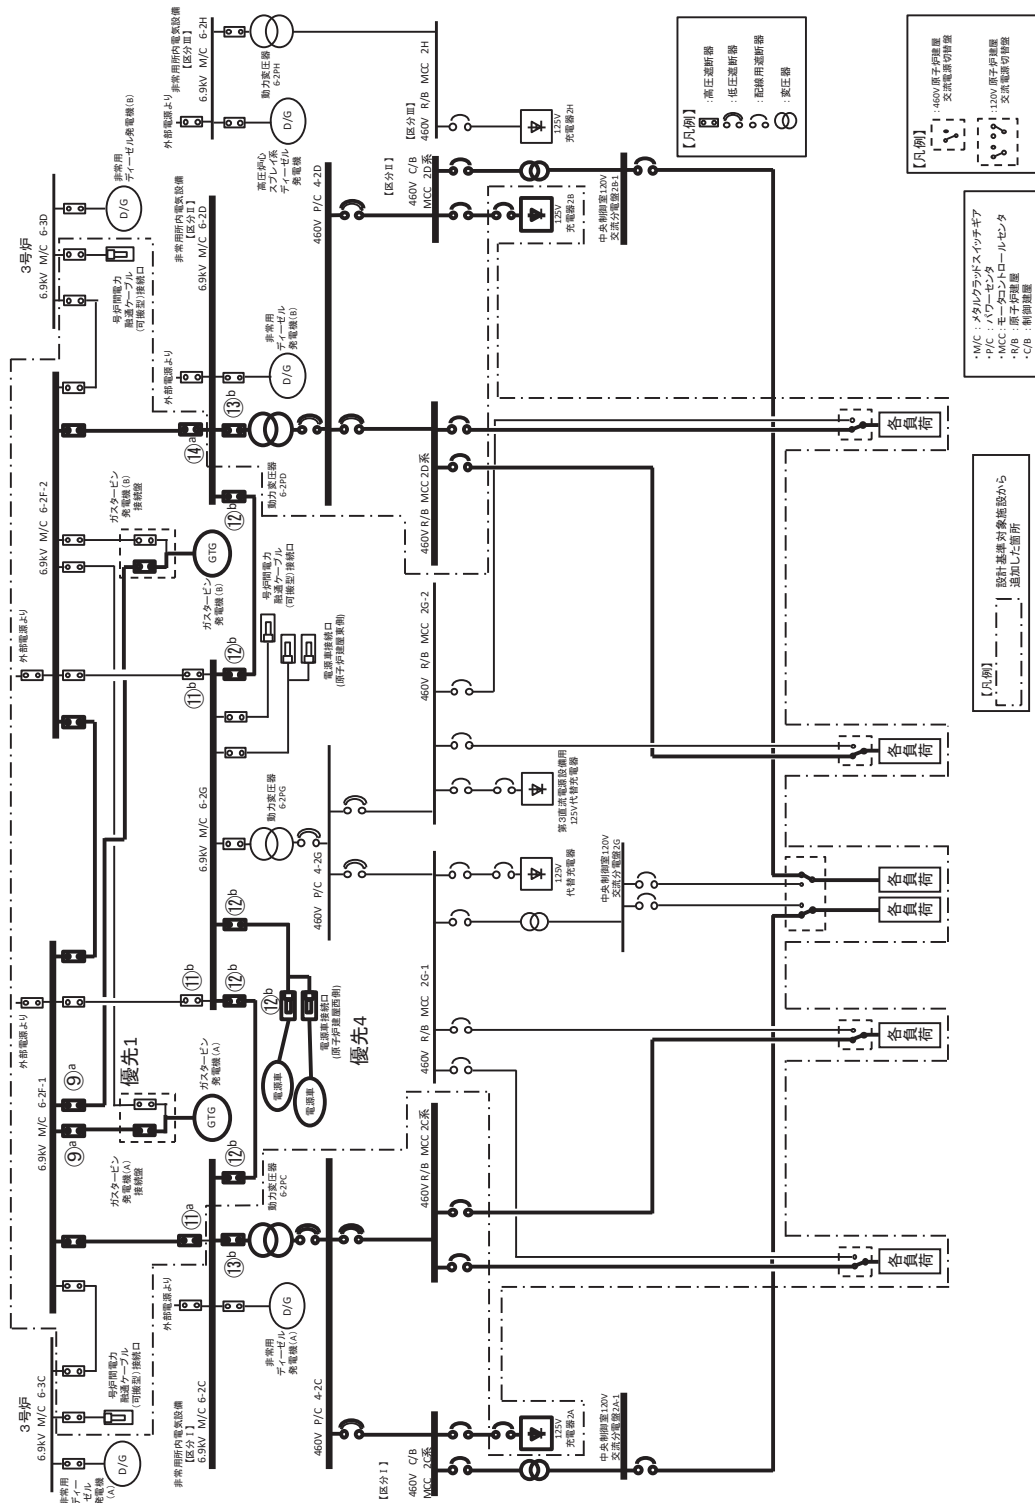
3号炉
6.9kV M/C 6-3D
非常用
ディーゼル発電機(B)
D/G
号炉間電力
融通ケーブル
(可搬型)接続口
外部電源より
6.9kV M/C 6-2F-2
ガスタービン
発電機(B)
接続盤
GTG
ガスタービン
発電機(B)
号炉間電力
融通ケーブル
(可搬型)接続口
外部電源より
電源車接続口
(原子炉建屋東側)
⑪b
⑫b
⑬b
⑭a
⑫b
動力変圧器
6-2PD
非常用所内電気設備
【区分Ⅱ】
6.9kV M/C 6-2D
外部電源より
非常用
ディーゼル
発電機(B)
D/G
460V P/C 4-2D
高圧炉心
スプレイ系
ディーゼル
発電機
【区分Ⅱ】
460V C/B
MCC 2D系
125V
充電器2B
中央制御室120V
交流分電盤2B-1
460V R/B MCC 2D系
非常用所内電気設備
【区分Ⅲ】
6.9kV M/C 6-2H
外部電源より
D/G
動力変圧器
6-2PH
【区分Ⅲ】
460V R/B MCC 2H
125V
充電器2H
【凡例】
:高圧遮断器
:低圧遮断器
:配線用遮断器
:変圧器
【凡例】
:460V原子炉建屋
交流電源切替盤
:120V原子炉建屋
交流電源切替盤
・M/C :メタルクラッドスイッチギア
・P/C :パワーセンタ
・MCC:モータコントロールセンタ
・R/B :原子炉建屋
・C/B :制御建屋
【凡例】
設計基準対象施設から
追加した箇所
各負荷
各負荷
各負荷
各負荷
各負荷
各負荷
460V R/B MCC 2G-2
6.9kV M/C 6-2G
動力変圧器
6-2PG
第3直流電源設備用
125V代替充電器
460V P/C 4-2G
125V
代替充電器
中央制御室120V
交流分電盤2G
460V R/B MCC 2G-1
外部電源より
⑨a
⑨a
優先1
ガスタービン
発電機(A)
GTG
⑪b
⑫b
⑫b
⑫b
電源車
電源車
電源車接続口
(原子炉建屋西側)
優先4
6.9kV M/C 6-2F-1
ガスタービン
発電機(A)
接続盤
⑪a
⑫b
⑬b
動力変圧器
6-2PC
460V R/B MCC 2C系
外部電源より
非常用
ディーゼル
発電機(A)
D/G
非常用所内電気設備
【区分Ⅰ】
6.9kV M/C 6-2C
460V P/C 4-2C
【区分Ⅰ】
460V C/B
MCC 2C系
125V
充電器2A
中央制御室120V
交流分電盤2A-1
3号炉
6.9kV M/C 6-3C
号炉間電力
融通ケーブル
(可搬型)接続口
非常用
ディーゼル
発電機(A)
D/G